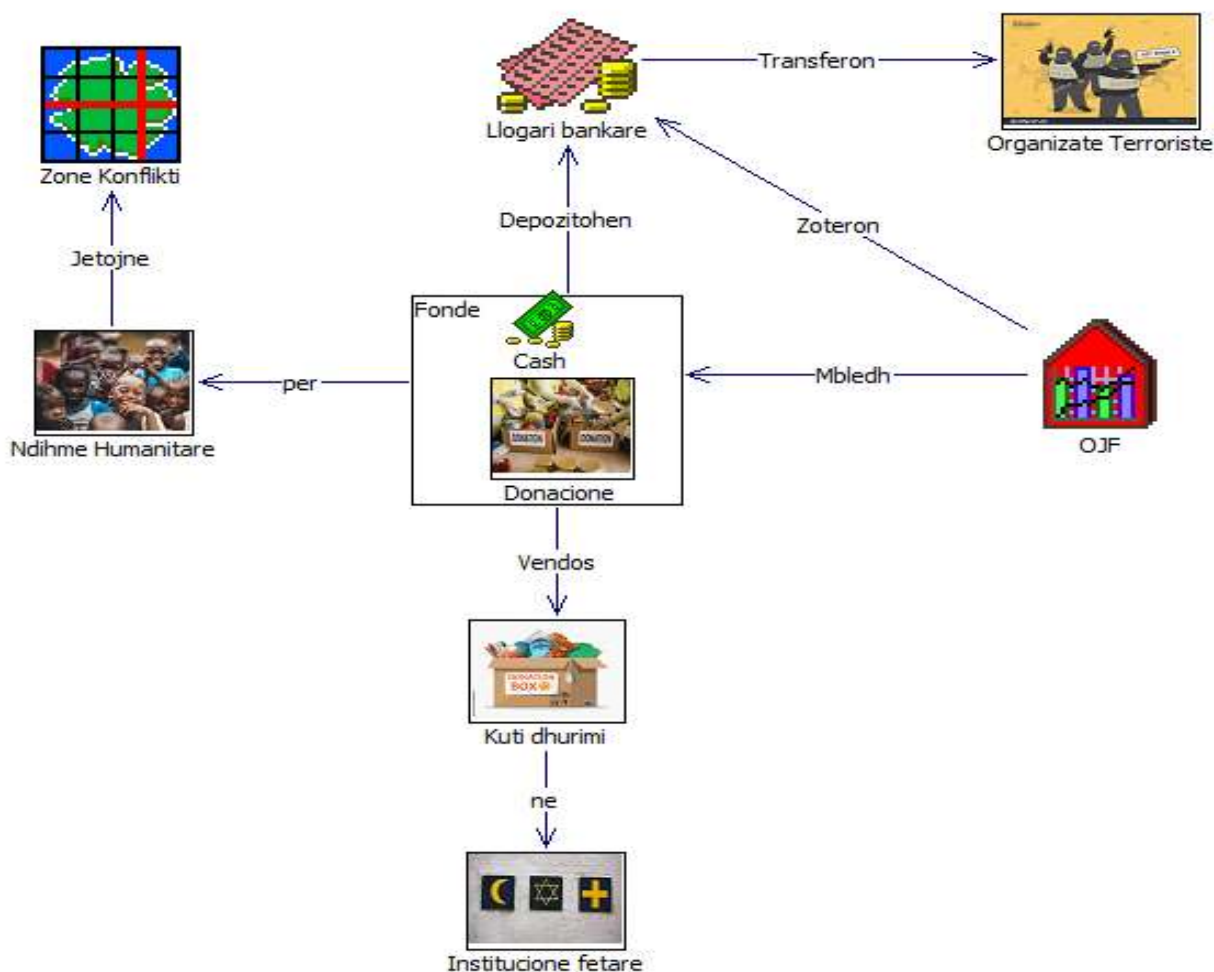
Zone Konflikti

Jetojne

Ndihme Humanitare

Llogari bankare

Transferon

Organizate Terroriste

Depozitohen

Zoteron

Fonde

Cash

per

Donacione

Mbledh

OJF

Vendos

Kuti dhurimi

ne

Institucione fetare